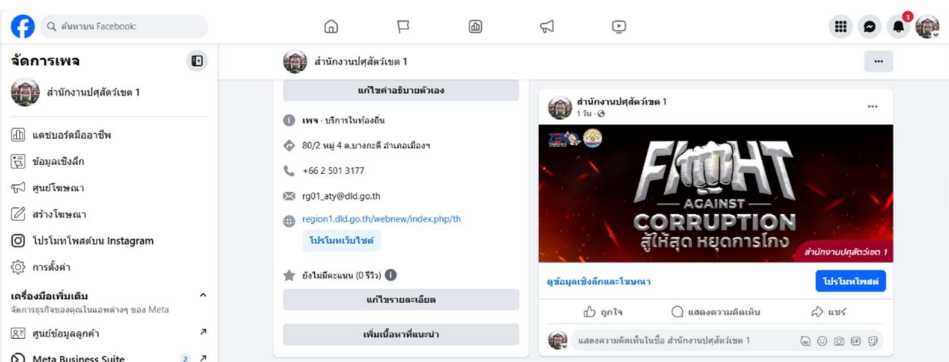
ค้นหาบน Facebook

1

จัดการเพจ

สำนักงานปศุสัตว์เขต 1

แดชบอร์ดมืออาชีพ

ข้อมูลเชิงลึก

ศูนย์โฆษณา

สร้างโฆษณา

โปรโมทโพสต์บน Instagram

การตั้งค่า

เครื่องมือเพิ่มเติม

จัดการธุรกิจของคุณในแอพต่างๆ ของ Meta

ศูนย์ข้อมูลลูกค้า

Meta Business Suite 2

สำนักงานปศุสัตว์เขต 1

แก้ไขคำอธิบายตัวเอง

เพจ · บริการในท้องถิ่น

80/2 หมู่ 4 ต.บางกะดี อำเภอเมืองฯ

+66 2 501 3177

rg01_aty@dld.go.th

region1.dld.go.th/webnew/index.php/th

โปรโมทเว็บไซต์

ยังไม่มีคะแนน (0 รีวิว)

แก้ไขรายละเอียด

เพิ่มเนื้อหาที่แนะนำ

สำนักงานปศุสัตว์เขต 1

1 วัน ·

FIGHT AGAINST CORRUPTION

สู้ให้สุด หยุดการโกง

สำนักงานปศุสัตว์เขต 1

ดูข้อมูลเชิงลึกและโฆษณา

โปรโมทโพสต์

ถูกใจ

แสดงความคิดเห็น

แชร์

แสดงความคิดเห็นในชื่อ สำนักงานปศุสัตว์เขต 1